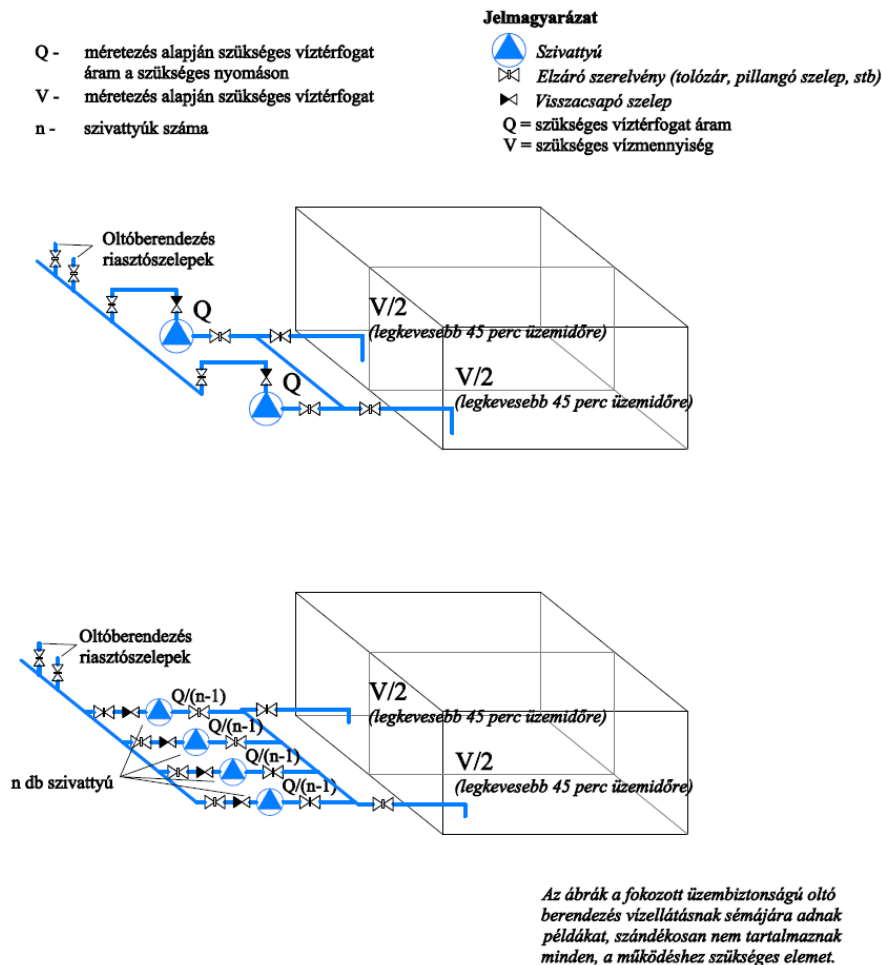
Q - méretezés alapján szükséges víztérfogat áram a szükséges nyomáson

V - méretezés alapján szükséges víztérfogat

n - szivattyúk száma

Jelmagyarázat

Szivattyú

Elzáró szerelvény (tolózár, pillangó szelep, stb)

Visszacsapó szelep

Q = szükséges víztérfogat áram

V = szükséges vízmennyiség

Oltóberendezés riasztószelepek

Q

Q

V/2
(legkevesebb 45 perc üzemidőre)

V/2
(legkevesebb 45 perc üzemidőre)

Oltóberendezés riasztószelepek

Q/(n-1)

Q/(n-1)

Q/(n-1)

Q/(n-1)

n db szivattyú

V/2
(legkevesebb 45 perc üzemidőre)

V/2
(legkevesebb 45 perc üzemidőre)

Az ábrák a fokozott üzembiztonságú oltó berendezés vízellátásnak sémájára adnak példákat, szándékosan nem tartalmaznak minden, a működéshez szükséges elemet.